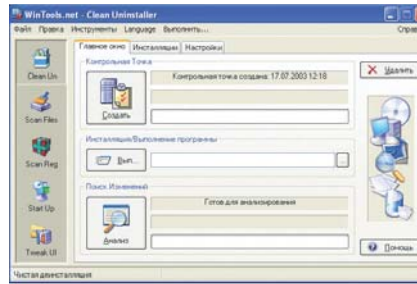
WinTools.net - Clean Uninstaller

Файл Правка Инструменты Language Выполнить... Справ

Clean Un
Scan Files
Scan Reg
Start Up
Tweak UI

Главное окно Инсталляция Настройки

Контрольная Точка
Контрольная точка создана: 17.07.2003 12:18
Создать

Инсталляция/Выполнение программы
Вып...
...

Поиск Изменений
Готов для анализирования
Анализ

Удалить

Помощь

Чистая деинсталляция